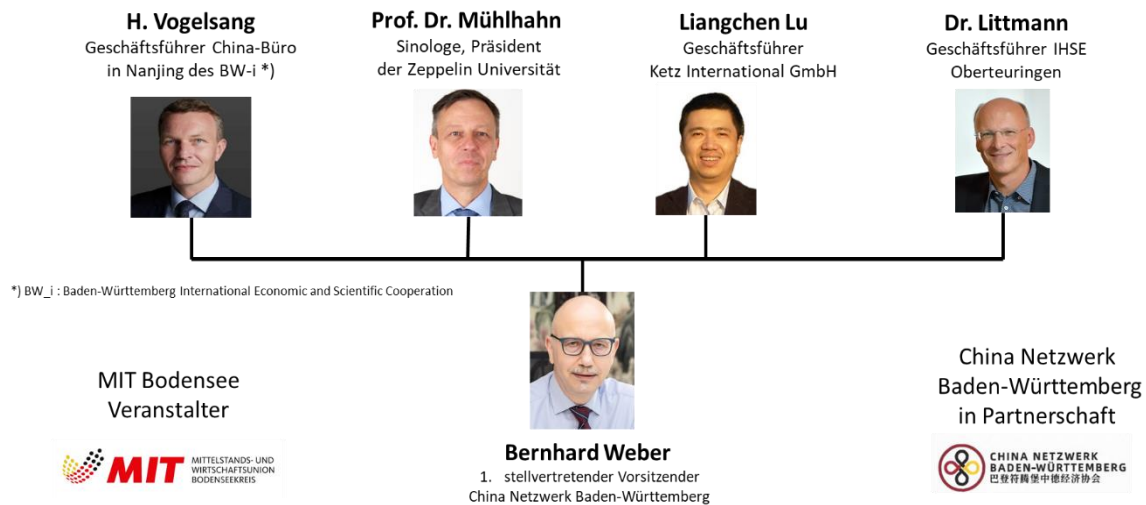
**H. Vogelsang**
Geschäftsführer China-Büro in Nanjing des BW-i *)

**Prof. Dr. Mühlhahn**
Sinologe, Präsident der Zeppelin Universität

**Liangchen Lu**
Geschäftsführer Ketz International GmbH

**Dr. Littmann**
Geschäftsführer IHSE Oberteuringen

*) BW_i : Baden-Württemberg International Economic and Scientific Cooperation

MIT Bodensee
Veranstalter

MIT MITTELSTANDS- UND WIRTSCHAFTSUNION BODENSEEKREIS

**Bernhard Weber**
1. stellvertretender Vorsitzender
China Netzwerk Baden-Württemberg

China Netzwerk Baden-Württemberg in Partnerschaft

CHINA NETZWERK BADEN-WÜRTTEMBERG
巴登符腾堡中德经济协会